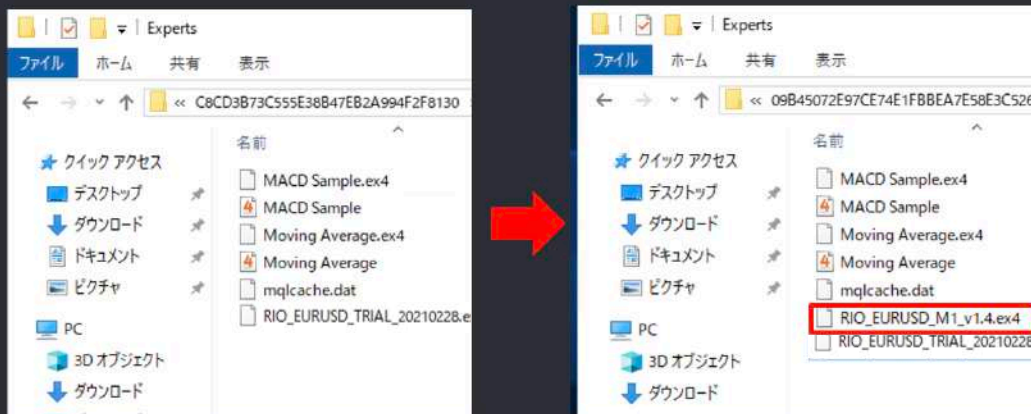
Experts
ファイル ホーム 共有 表示
« C8CD3B73C555E38B47EB2A994F2F8130
名前
クイック アクセス
デスクトップ
ダウンロード
ドキュメント
ピクチャ
PC
3D オブジェクト
ダウンロード
MACD Sample.ex4
MACD Sample
Moving Average.ex4
Moving Average
mqlcache.dat
RIO_EURUSD_TRIAL_20210228.e

Experts
ファイル ホーム 共有 表示
« 09B45072E97CE74E1FBBEA7E58E3C526
名前
クイック アクセス
デスクトップ
ダウンロード
ドキュメント
ピクチャ
PC
3D オブジェクト
ダウンロード
MACD Sample.ex4
MACD Sample
Moving Average.ex4
Moving Average
mqlcache.dat
RIO_EURUSD_M1_v1.4.ex4
RIO_EURUSD_TRIAL_2021022